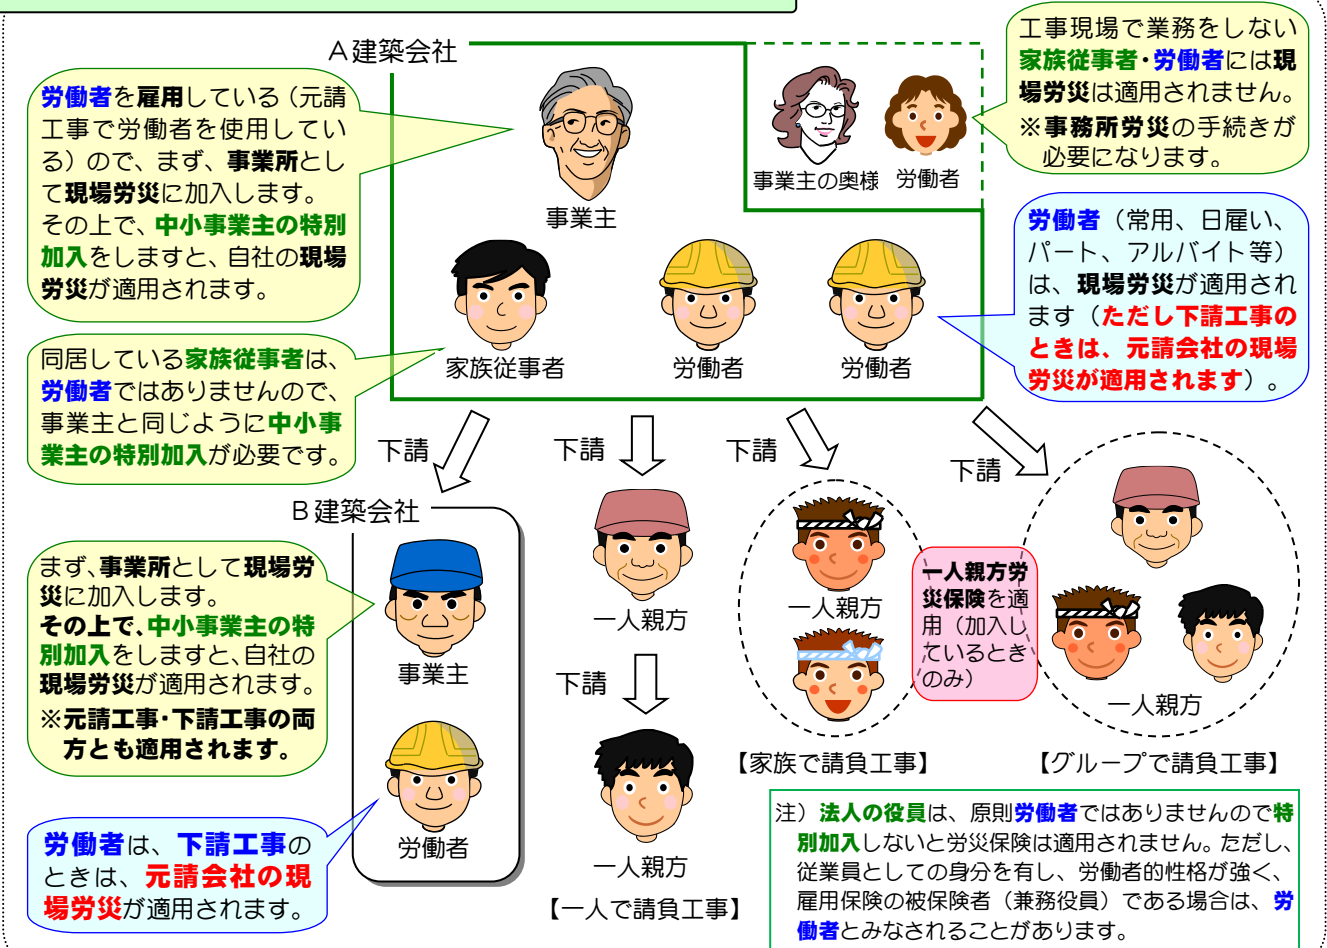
A建築会社

労働者を雇用している（元請工事で労働者を使用している）ので、まず、事業所として現場労災に加入します。その上で、中小事業主の特別加入をしますと、自社の現場労災が適用されます。

事業主

事業主の奥様　労働者

工事現場で業務をしない家族従事者・労働者には現場労災は適用されません。
※事務所労災の手続きが必要になります。

家族従事者　労働者　労働者

労働者（常用、日雇い、パート、アルバイト等）は、現場労災が適用されます（ただし下請工事のときは、元請会社の現場労災が適用されます）。

同居している家族従事者は、労働者ではありませんので、事業主と同じように中小事業主の特別加入が必要です。

下請　下請　下請　下請

B建築会社

まず、事業所として現場労災に加入します。その上で、中小事業主の特別加入をしますと、自社の現場労災が適用されます。
※元請工事・下請工事の両方とも適用されます。

事業主

労働者

労働者は、下請工事のときは、元請会社の現場労災が適用されます。

一人親方

下請

一人親方

【一人で請負工事】

一人親方

一人親方労災保険を適用（加入しているときのみ）

【家族で請負工事】

一人親方

【グループで請負工事】

注）法人の役員は、原則労働者ではありませんので特別加入しないと労災保険は適用されません。ただし、従業員としての身分を有し、労働者的性格が強く、雇用保険の被保険者（兼務役員）である場合は、労働者とみなされることがあります。